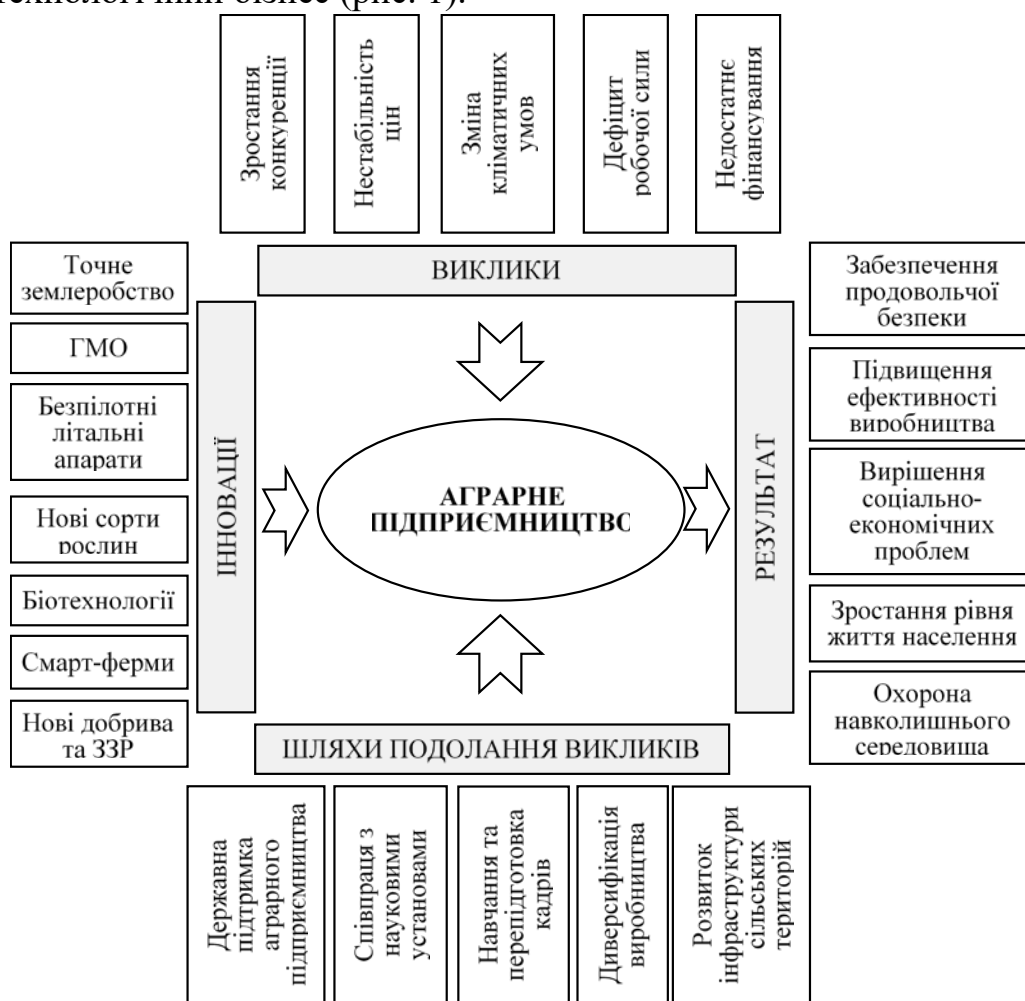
технологічний бізнес (рис. 1).

Зростання конкуренції

Нестабільність цін

Зміна кліматичних умов

Дефіцит робочої сили

Недостатнє фінансування

ВИКЛИКИ

Точне землеробство

ГМО

Безпілотні літальні апарати

Нові сорти рослин

Біотехнології

Смарт-ферми

Нові добрива та ЗЗР

ІННОВАЦІЇ

АГРАРНЕ ПІДПРИЄМНИЦТВО

РЕЗУЛЬТАТ

Забезпечення продовольчої безпеки

Підвищення ефективності виробництва

Вирішення соціально-економічних проблем

Зростання рівня життя населення

Охорона навколишнього середовища

ШЛЯХИ ПОДОЛАННЯ ВИКЛИКІВ

Державна підтримка аграрного підприємництва

Співпраця з науковими установами

Навчання та перепідготовка кадрів

Диверсифікація виробництва

Розвиток інфраструктури сільських територій